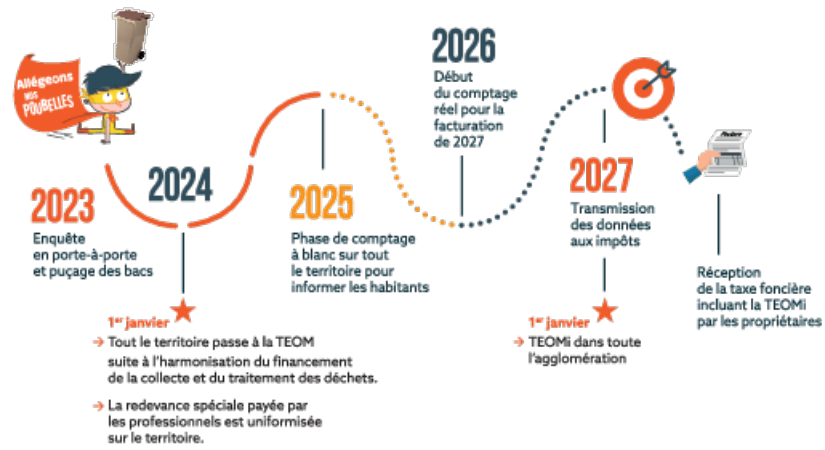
Allégeons nos POUBELLES

2023
Enquête en porte-à-porte et puçage des bacs

2024

1er janvier
→ Tout le territoire passe à la TEOM suite à l'harmonisation du financement de la collecte et du traitement des déchets.
→ La redevance spéciale payée par les professionnels est uniformisée sur le territoire.

2025
Phase de comptage à blanc sur tout le territoire pour informer les habitants

2026
Début du comptage réel pour la facturation de 2027

2027
Transmission des données aux impôts

1er janvier
→ TEOMi dans toute l'agglomération

Réception de la taxe foncière incluant la TEOMi par les propriétaires